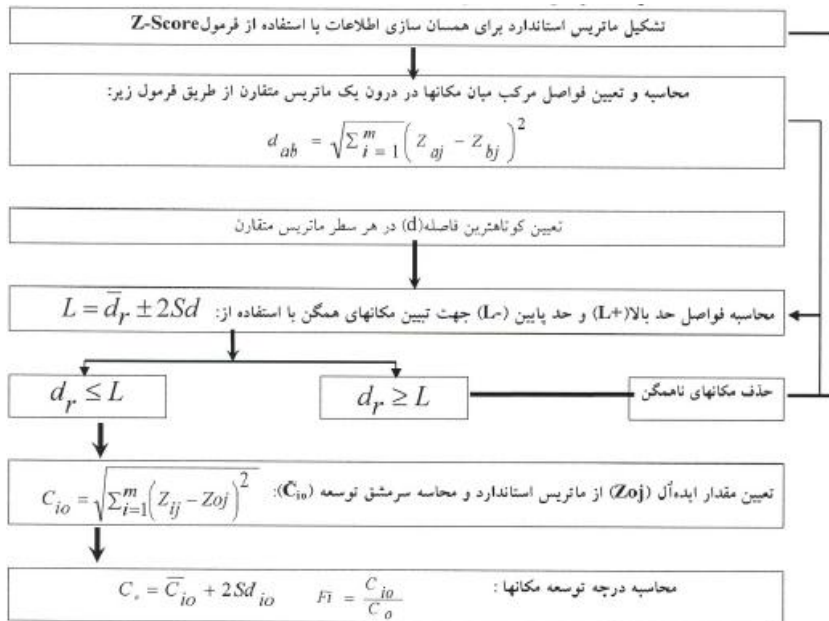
تشکیل ماتریس استاندارد برای همسان سازی اطلاعات با استفاده از فرمولZ-Score

محاسبه و تعیین فواصل مرکب میان مکانها در درون یک ماتریس متقاون از طریق فرمول زیر:

$d_{ab} = \sqrt{\Sigma_{i=1}^{m}\left(Z_{aj} - Z_{bj}\right)^2}$

تعیین کوتاهترین فاصله(d) در هر سطر ماتریس متقارن

محاسبه فواصل حد بالا(+L) و حد پایین (-L) جهت تبیین مکانهای همگن با استفاده از: $L = \bar{d}_r \pm 2Sd$

$d_r \leq L$

$d_r \geq L$

حذف مکانهای ناهمگن

تعیین مقدار ایده‌آل (Zoj) از ماتریس استاندارد و محاسبه سرمشق توسعه ($C_{io}$): $C_{io} = \sqrt{\sum_{i=1}^{m}\left(Z_{ij} - Zoj\right)^2}$

محاسبه درجه توسعه مکانها : $C_o = \overline{C}_{io} + 2Sd_{io}$ $Fi = \frac{C_{io}}{C_o}$